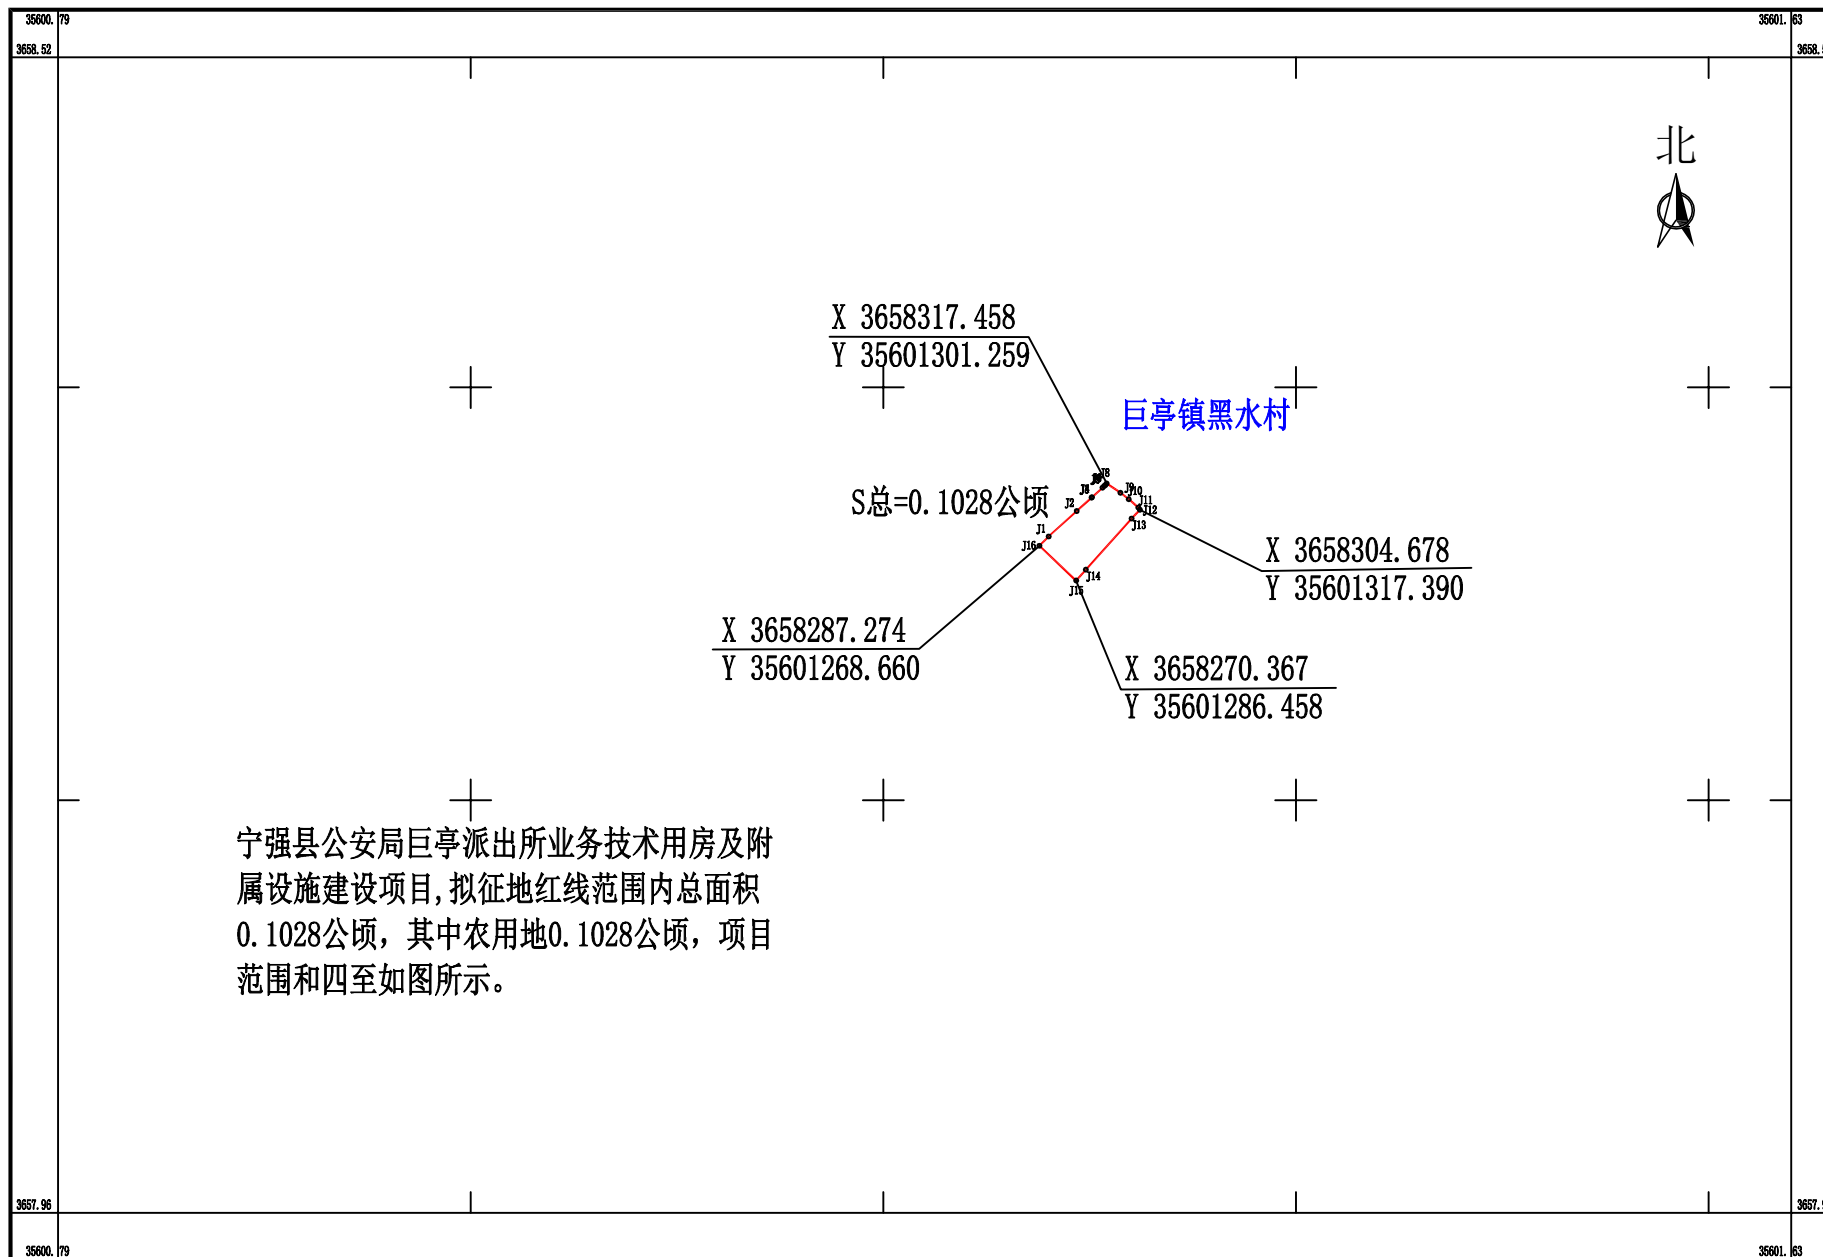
35600.79
3658.52
35601.63
3658.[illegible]

北

X 3658317.458
Y 35601301.259

巨亭镇黑水村

S总=0.1028公顷

J8
J9
J10
J11
J12
J13
J2
J1
J16
J14
J15

X 3658304.678
Y 35601317.390

X 3658287.274
Y 35601268.660

X 3658270.367
Y 35601286.458

宁强县公安局巨亭派出所业务技术用房及附属设施建设项目,拟征地红线范围内总面积0.1028公顷，其中农用地0.1028公顷，项目范围和四至如图所示。

3657.96
35600.79
3657.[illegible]
35601.63